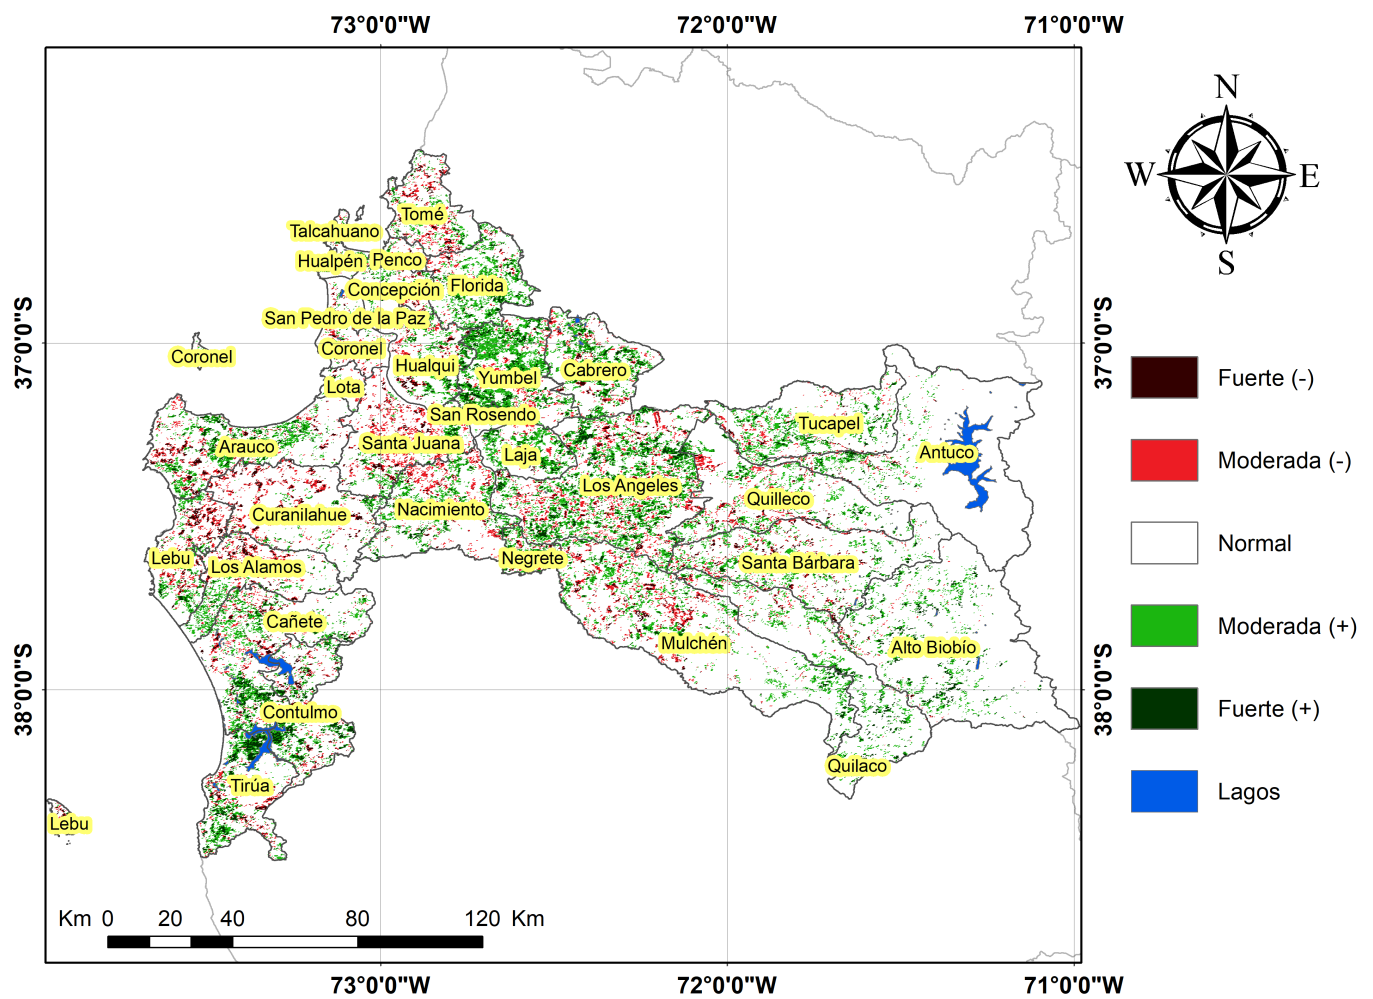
73°0'0"W 72°0'0"W 71°0'0"W

N
W E
S

37°0'0"S 37°0'0"S

38°0'0"S 38°0'0"S

Tomé
Talcahuano
Hualpén Penco
Concepción Florida
San Pedro de la Paz
Coronel
Coronel
Hualqui
Yumbel
Cabrero
Lota
San Rosendo
Santa Juana
Arauco
Laja
Tucapel
Antuco
Los Angeles
Quilleco
Curanilahue
Nacimiento
Lebu
Los Alamos
Negrete
Santa Bárbara
Cañete
Mulchén
Alto Biobío
Contulmo
Quilaco
Tirúa
Lebu

Fuerte (-)
Moderada (-)
Normal
Moderada (+)
Fuerte (+)
Lagos

Km 0 20 40 80 120 Km

73°0'0"W 72°0'0"W 71°0'0"W